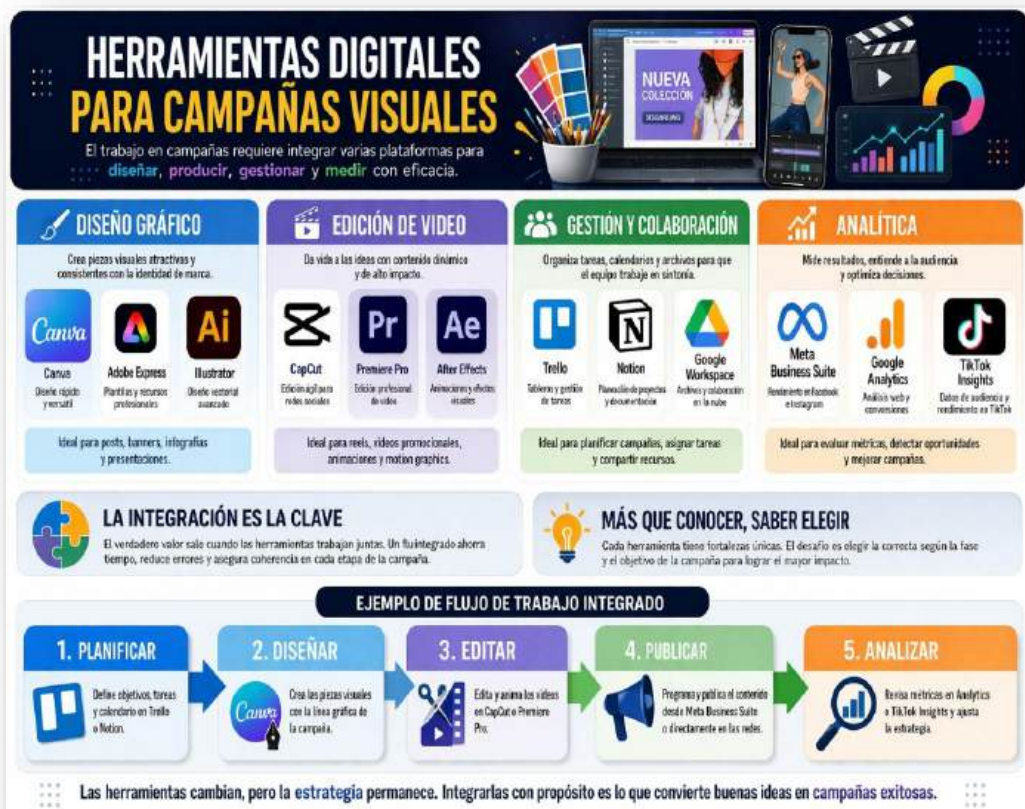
HERRAMIENTAS DIGITALES PARA CAMPAÑAS VISUALES

El trabajo en campañas requiere integrar varias plataformas para diseñar, producir, gestionar y medir con eficacia.

NUEVA COLECCIÓN
DESCUBRIR

DISEÑO GRÁFICO

Crea piezas visuales atractivas y consistentes con la identidad de marca.

Canva
Canva
Diseño rápido y versátil

Adobe Express
Plantillas y recursos profesionales

Ai
Illustrator
Diseño vectorial avanzado

Ideal para posts, banners, infografías y presentaciones.

EDICIÓN DE VIDEO

Da vida a las ideas con contenido dinámico y de alto impacto.

CapCut
Edición ágil para redes sociales

Pr
Premiere Pro
Edición profesional de video

Ae
After Effects
Animaciones y efectos visuales

Ideal para reels, videos promocionales, animaciones y motion graphics.

GESTIÓN Y COLABORACIÓN

Organiza tareas, calendarios y archivos para que el equipo trabaje en sintonía.

Trello
Tableros y gestión de tareas

N
Notion
Planeación de proyectos y documentación

Google Workspace
Archivos y colaboración en la nube

Ideal para planificar campañas, asignar tareas y compartir recursos.

ANALÍTICA

Mide resultados, entiende a la audiencia y optimiza decisiones.

Meta Business Suite
Rendimiento en Facebook e Instagram

Google Analytics
Análisis web y conversiones

TikTok Insights
Datos de audiencia y rendimiento en TikTok

Ideal para evaluar métricas, detectar oportunidades y mejorar campañas.

LA INTEGRACIÓN ES LA CLAVE

El verdadero valor sale cuando las herramientas trabajan juntas. Un fluintegrado ahorra tiempo, reduce errores y asegura coherencia en cada etapa de la campaña.

MÁS QUE CONOCER, SABER ELEGIR

Cada herramienta tiene fortalezas únicas. El desafío es elegir la correcta según la fase y el objetivo de la campaña para lograr el mayor impacto.

EJEMPLO DE FLUJO DE TRABAJO INTEGRADO

1. PLANIFICAR
Define objetivos, tareas y calendario en Trello o Notion.

2. DISEÑAR
Canva
Crea las piezas visuales con la línea gráfica de la campaña.

3. EDITAR
Edita y anima los videos en CapCut o Premiere Pro.

4. PUBLICAR
Programa y publica el contenido desde Meta Business Suite o directamente en las redes.

5. ANALIZAR
Revisa métricas en Analytics o TikTok Insights y ajusta la estrategia.

Las herramientas cambian, pero la estrategia permanece. Integrarlas con propósito es lo que convierte buenas ideas en campañas exitosas.